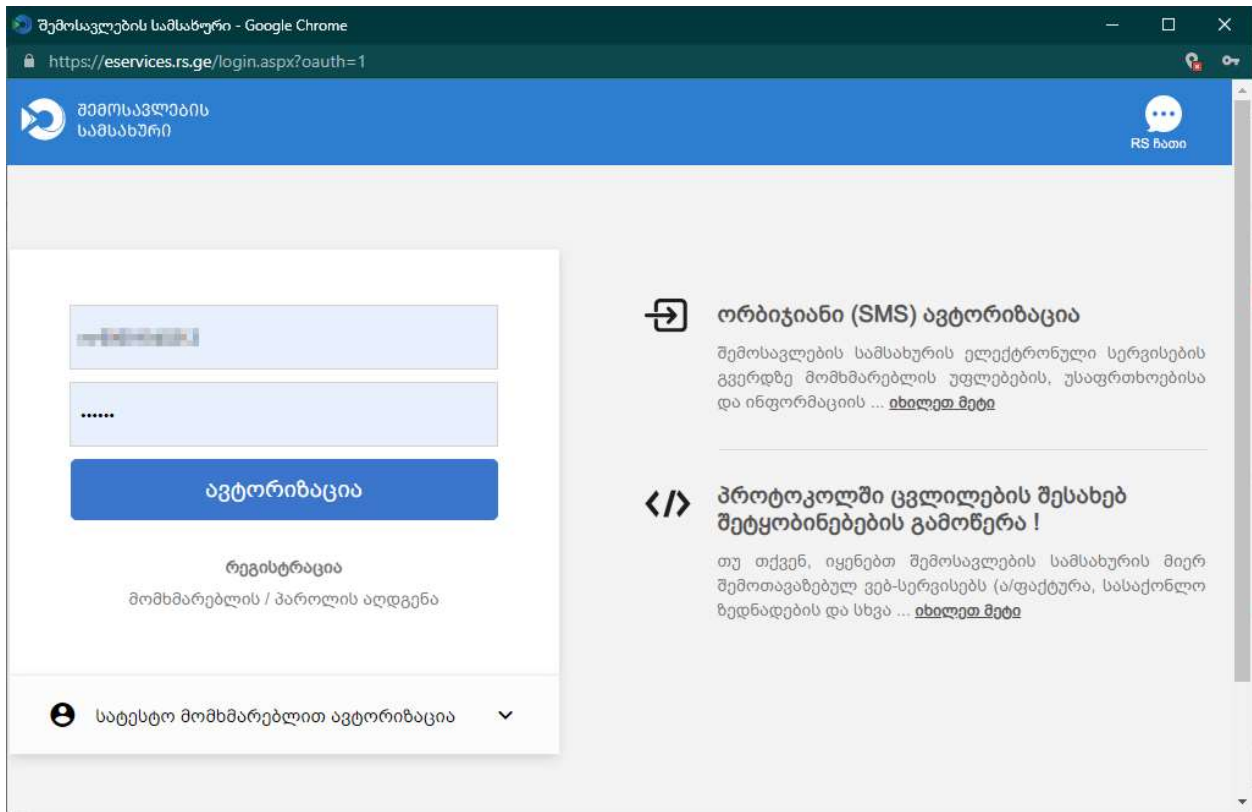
შემოსავლების სამსახური - Google Chrome

https://eservices.rs.ge/login.aspx?oauth=1

შემოსავლების სამსახური

RS ჩათი

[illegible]

••••••

ავტორიზაცია

რეგისტრაცია

მომხმარებლის / პაროლის აღდგენა

სატესტო მომხმარებლით ავტორიზაცია

ორბიჯიანი (SMS) ავტორიზაცია

შემოსავლების სამსახურის ელექტრონული სერვისების გვერდზე მომხმარებლის უფლებების, უსაფრთხოებისა და ინფორმაციის ... იხილეთ მეტი

პროტოკოლში ცვლილების შესახებ შეტყობინებების გამოწერა !

თუ თქვენ, იყენებთ შემოსავლების სამსახურის მიერ შემოთავაზებულ ვებ-სერვისებს (ა/ფაქტურა, სასაქონლო ზედნადების და სხვა ... იხილეთ მეტი